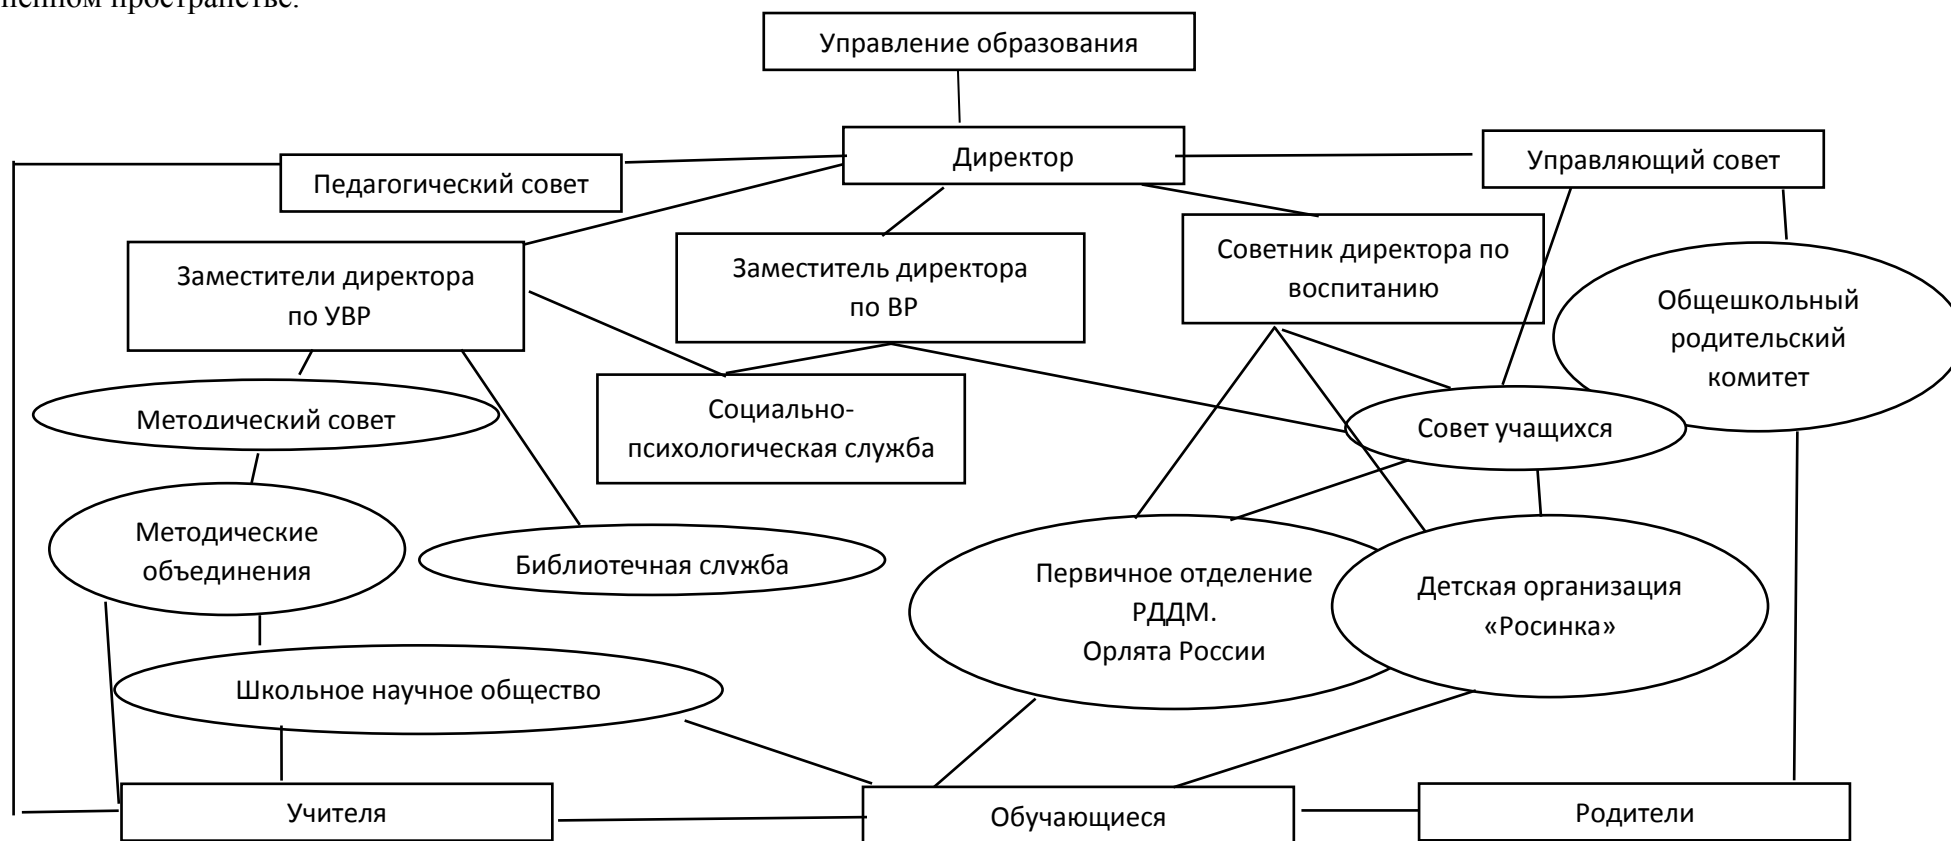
ненном пространстве.

Управление образования

Директор

Педагогический совет

Управляющий совет

Заместители директора по УВР

Заместитель директора по ВР

Советник директора по воспитанию

Общешкольный родительский комитет

Методический совет

Социально-психологическая служба

Совет учащихся

Методические объединения

Библиотечная служба

Первичное отделение РДДМ. Орлята России

Детская организация «Росинка»

Школьное научное общество

Учителя

Обучающиеся

Родители